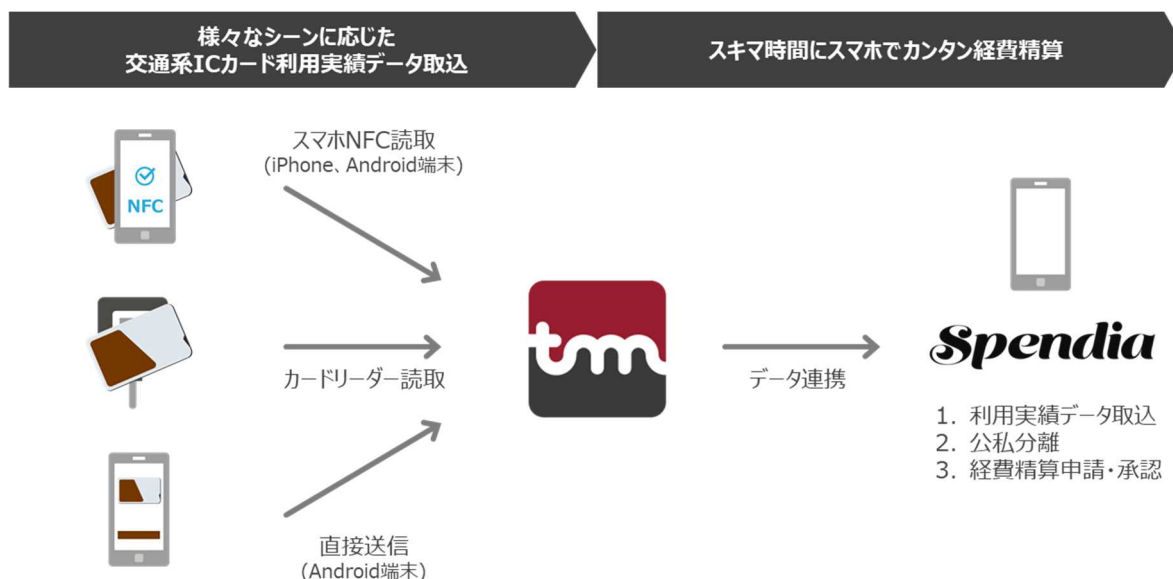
様々なシーンに応じた
交通系ICカード利用実績データ取込

スキマ時間にスマホでカンタン経費精算

NFC

スマホNFC読取
(iPhone、Android端末)

カードリーダー読取

直接送信
(Android端末)

tm

データ連携

Spendia

1. 利用実績データ取込
2. 公私分離
3. 経費精算申請・承認